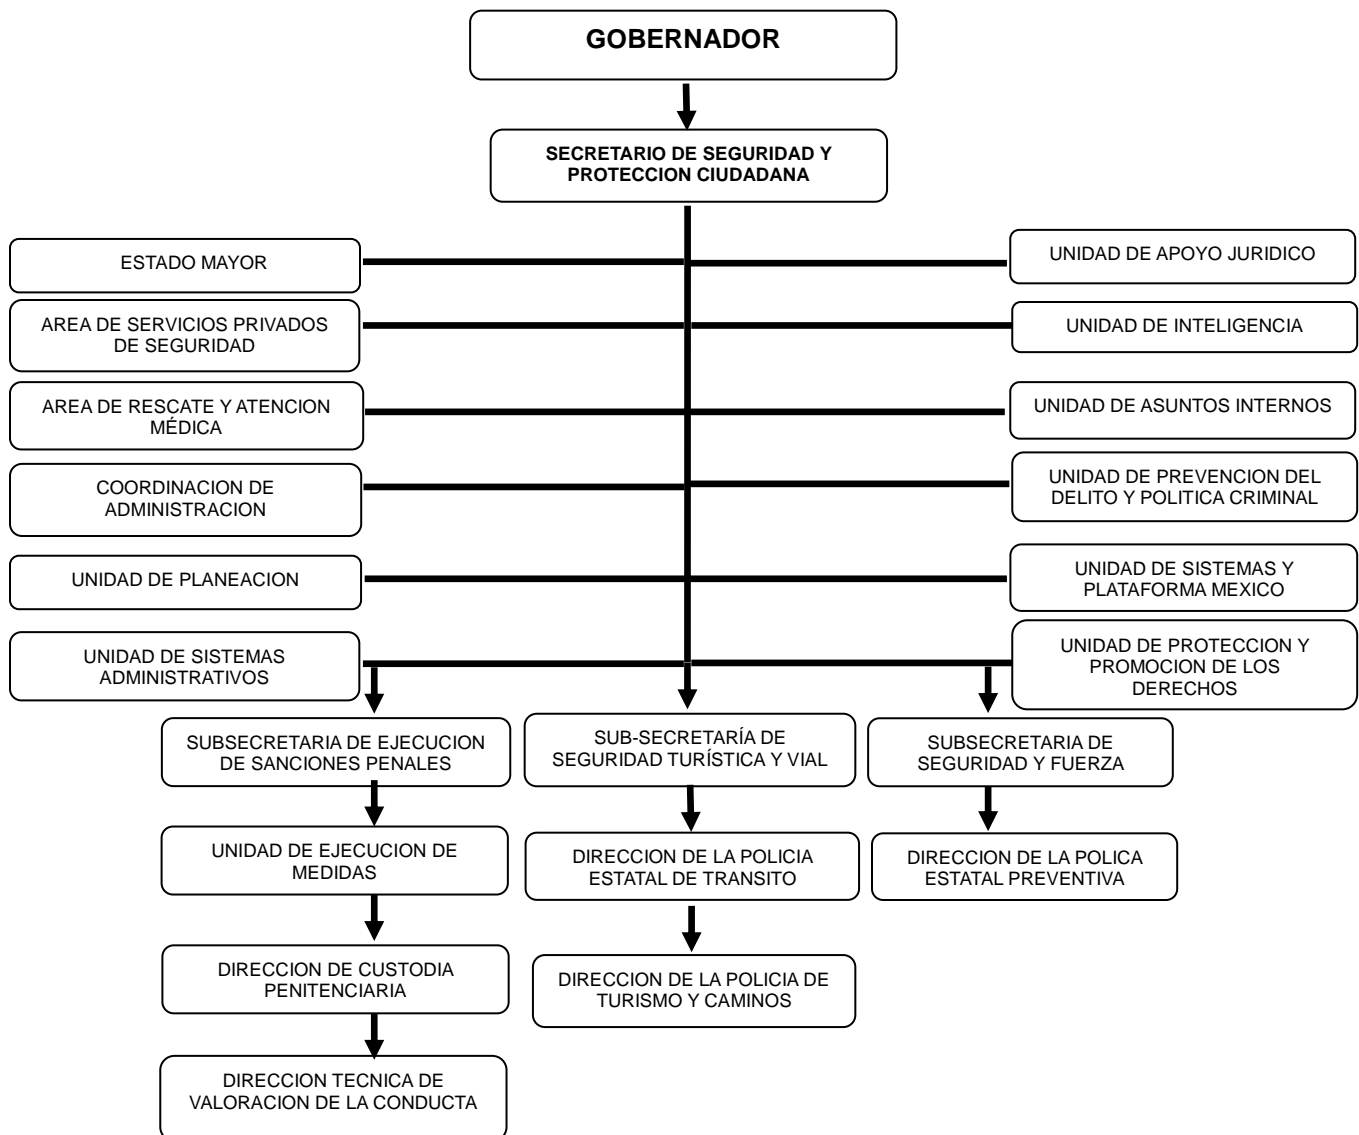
GOBERNADOR

SECRETARIO DE SEGURIDAD Y PROTECCION CIUDADANA

ESTADO MAYOR

UNIDAD DE APOYO JURIDICO

AREA DE SERVICIOS PRIVADOS DE SEGURIDAD

UNIDAD DE INTELIGENCIA

AREA DE RESCATE Y ATENCION MÉDICA

UNIDAD DE ASUNTOS INTERNOS

COORDINACION DE ADMINISTRACION

UNIDAD DE PREVENCION DEL DELITO Y POLITICA CRIMINAL

UNIDAD DE PLANEACION

UNIDAD DE SISTEMAS Y PLATAFORMA MEXICO

UNIDAD DE SISTEMAS ADMINISTRATIVOS

UNIDAD DE PROTECCION Y PROMOCION DE LOS DERECHOS

SUBSECRETARIA DE EJECUCION DE SANCIONES PENALES

UNIDAD DE EJECUCION DE MEDIDAS

DIRECCION DE CUSTODIA PENITENCIARIA

DIRECCION TECNICA DE VALORACION DE LA CONDUCTA

SUB-SECRETARÍA DE SEGURIDAD TURÍSTICA Y VIAL

DIRECCION DE LA POLICIA ESTATAL DE TRANSITO

DIRECCION DE LA POLICIA DE TURISMO Y CAMINOS

SUBSECRETARIA DE SEGURIDAD Y FUERZA

DIRECCION DE LA POLICA ESTATAL PREVENTIVA